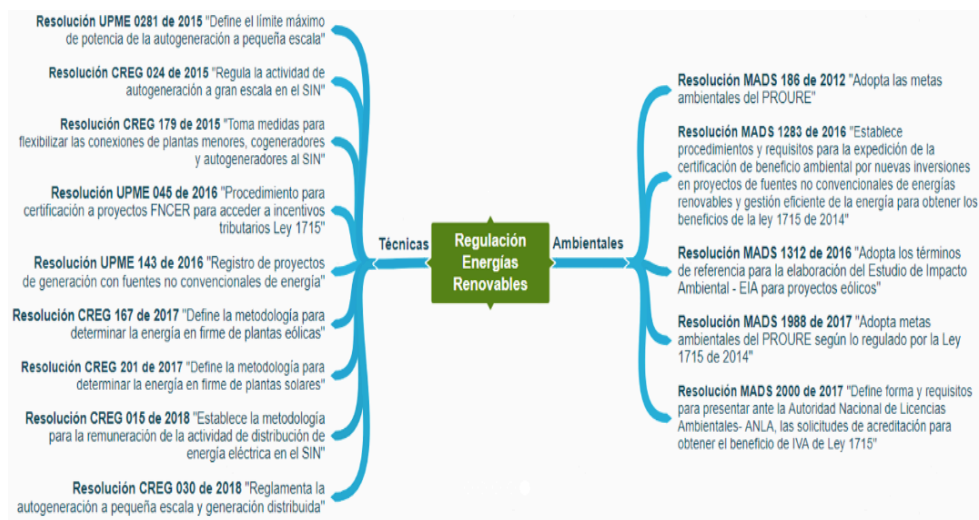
Regulación Energías Renovables

Técnicas

Resolución UPME 0281 de 2015 "Define el límite máximo de potencia de la autogeneración a pequeña escala"

Resolución CREG 024 de 2015 "Regula la actividad de autogeneración a gran escala en el SIN"

Resolución CREG 179 de 2015 "Toma medidas para flexibilizar las conexiones de plantas menores, cogeneradores y autogeneradores al SIN"

Resolución UPME 045 de 2016 "Procedimiento para certificación a proyectos FNCER para acceder a incentivos tributarios Ley 1715"

Resolución UPME 143 de 2016 "Registro de proyectos de generación con fuentes no convencionales de energía"

Resolución CREG 167 de 2017 "Define la metodología para determinar la energía en firme de plantas eólicas"

Resolución CREG 201 de 2017 "Define la metodología para determinar la energía en firme de plantas solares"

Resolución CREG 015 de 2018 "Establece la metodología para la remuneración de la actividad de distribución de energía eléctrica en el SIN"

Resolución CREG 030 de 2018 "Reglamenta la autogeneración a pequeña escala y generación distribuida"

Ambientales

Resolución MADS 186 de 2012 "Adopta las metas ambientales del PROURE"

Resolución MADS 1283 de 2016 "Establece procedimientos y requisitos para la expedición de la certificación de beneficio ambiental por nuevas inversiones en proyectos de fuentes no convencionales de energías renovables y gestión eficiente de la energía para obtener los beneficios de la ley 1715 de 2014"

Resolución MADS 1312 de 2016 "Adopta los términos de referencia para la elaboración del Estudio de Impacto Ambiental - EIA para proyectos eólicos"

Resolución MADS 1988 de 2017 "Adopta metas ambientales del PROURE según lo regulado por la Ley 1715 de 2014"

Resolución MADS 2000 de 2017 "Define forma y requisitos para presentar ante la Autoridad Nacional de Licencias Ambientales- ANLA, las solicitudes de acreditación para obtener el beneficio de IVA de Ley 1715"